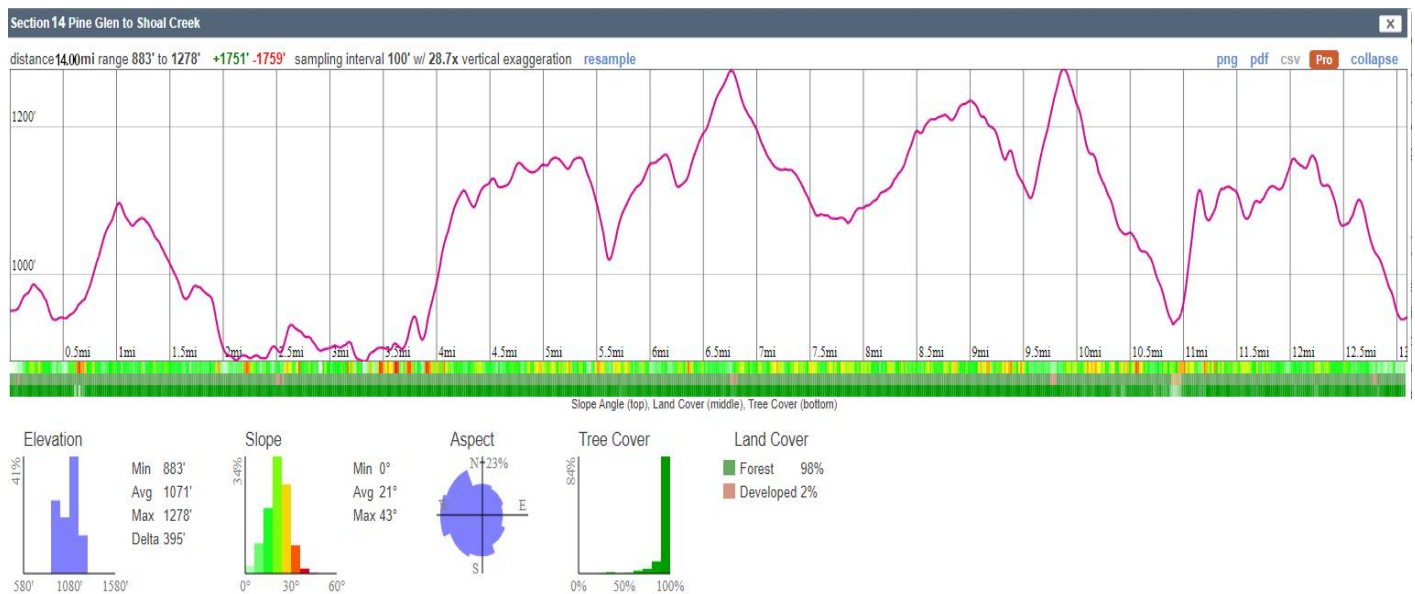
Section 14 Pine Glen to Shoal Creek

X

distance 14.00mi range 883' to 1278' +1751' -1759' sampling interval 100' w/ 28.7x vertical exaggeration resample

png pdf csv Pro collapse

1200'

1000'

0.5mi 1mi 1.5mi 2mi 2.5mi 3mi 3.5mi 4mi 4.5mi 5mi 5.5mi 6mi 6.5mi 7mi 7.5mi 8mi 8.5mi 9mi 9.5mi 10mi 10.5mi 11mi 11.5mi 12mi 12.5mi 13

Slope Angle (top), Land Cover (middle), Tree Cover (bottom)

Elevation

41%

580' 1080' 1580'

Min 883'
Avg 1071'
Max 1278'
Delta 395'

Slope

34%

0° 30° 60°

Min 0°
Avg 21°
Max 43°

Aspect

N 23%

E

S

Tree Cover

84%

0% 50% 100%

Land Cover

Forest 98%

Developed 2%